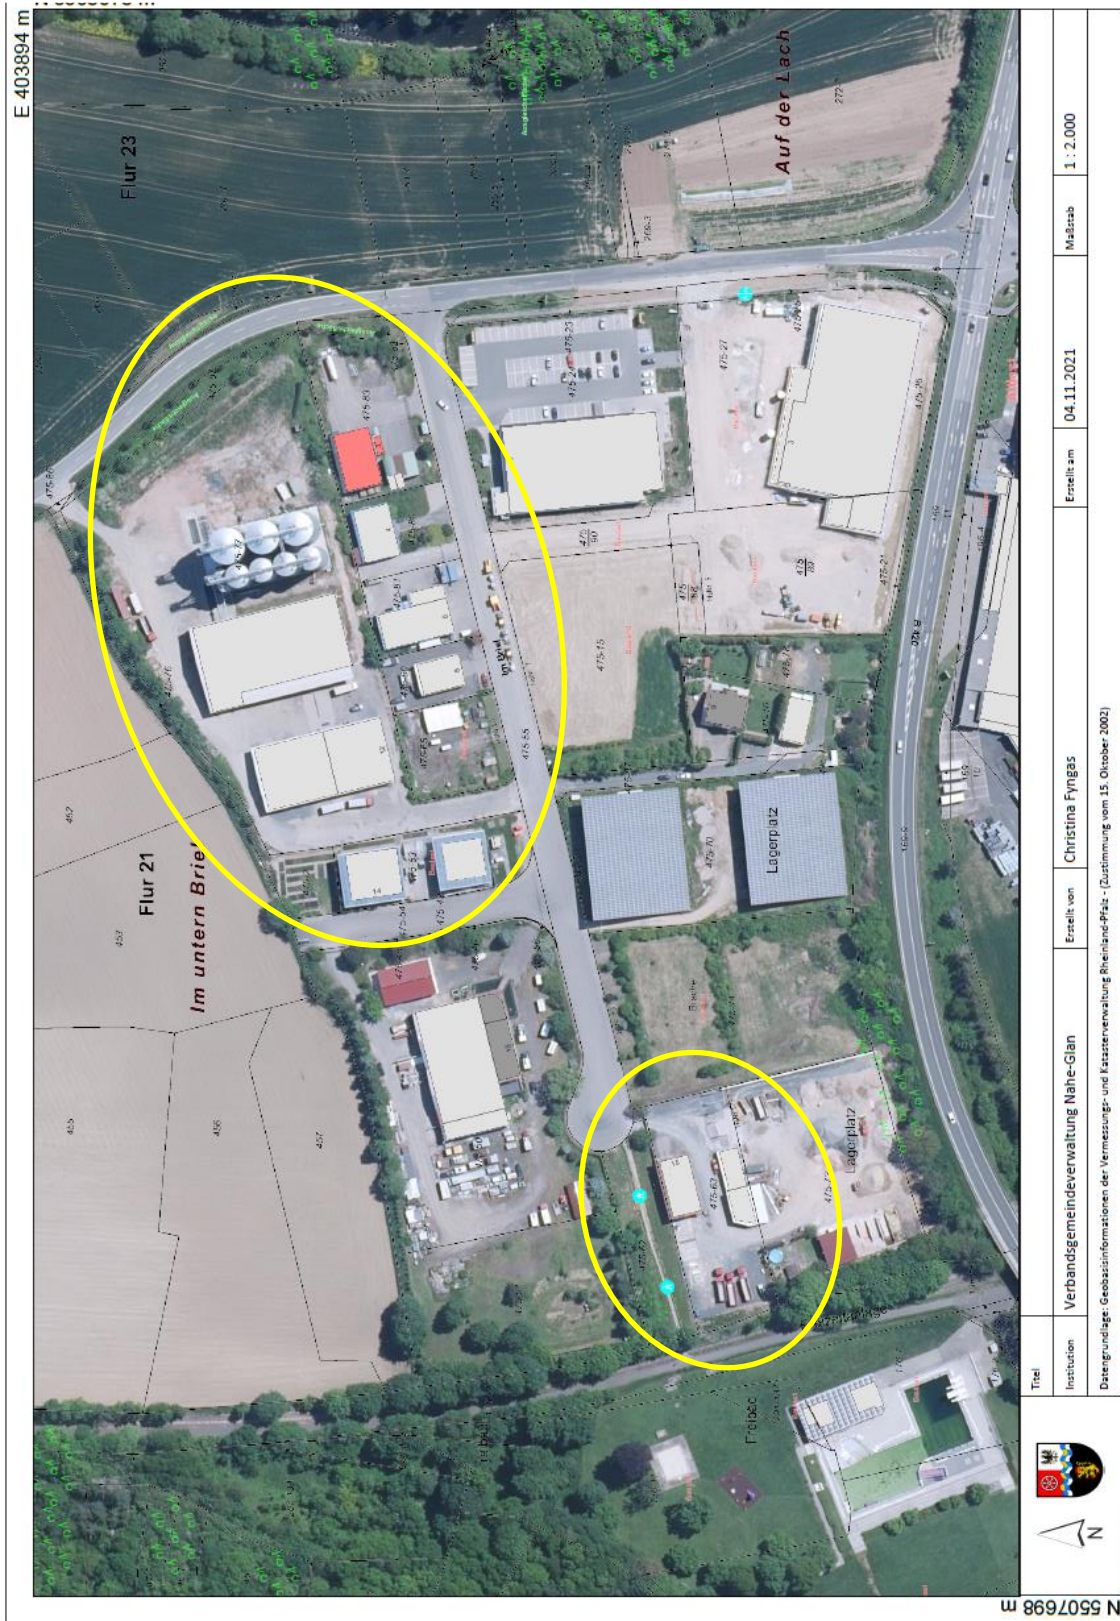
E 403894 m

Flur 23

Auf der Lach

Flur 21

Im untern Brie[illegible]

Lagerplatz

Lagerplatz

Im Brühl

B 420

Freibad

Titel

Institution | Verbandsgemeindeverwaltung Nahe-Glan
Erstellt von | Christina Fyngas
Erstellt am | 04.11.2021
Maßstab | 1 : 2.000

Datengrundlage: Geobasisinformationen der Vermessungs- und Katasterverwaltung Rheinland-Pfalz - (Zustimmung vom 15. Oktober 2002)

N

N 5507698 m